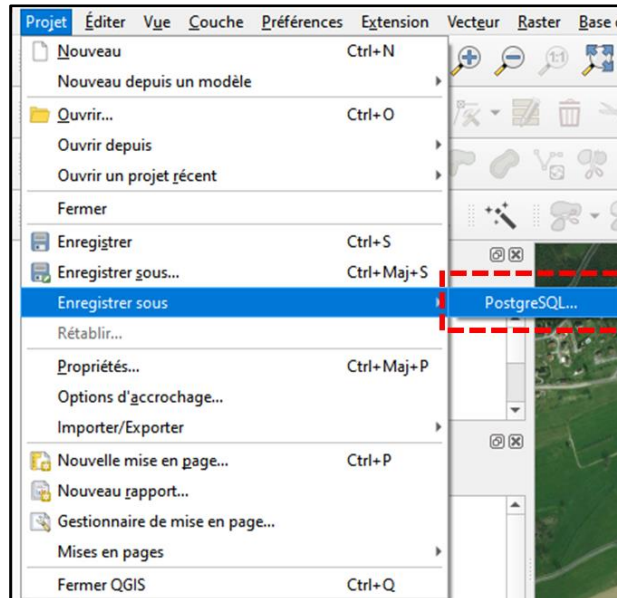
Projet Éditer Vue Couche Préférences Extension Vecteur Raster Base

Nouveau Ctrl+N
Nouveau depuis un modèle
Ouvrir... Ctrl+O
Ouvrir depuis
Ouvrir un projet récent
Fermer
Enregistrer Ctrl+S
Enregistrer sous... Ctrl+Maj+S
Enregistrer sous
PostgreSQL...
Rétablir...
Propriétés... Ctrl+Maj+P
Options d'accrochage...
Importer/Exporter
Nouvelle mise en page... Ctrl+P
Nouveau rapport...
Gestionnaire de mise en page...
Mises en pages
Fermer QGIS Ctrl+Q